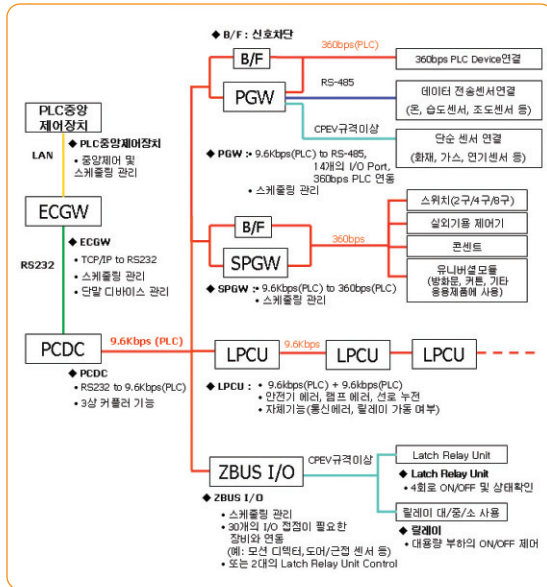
PLC중앙 제어장치

◆ PLC중앙제어장치
• 중앙제어 및 스케쥴링 관리

LAN

ECGW

◆ ECGW
• TCP/IP to RS232
• 스케쥴링 관리
• 단말 디바이스 관리

RS232

PCDC

◆ PCDC
• RS232 to 9.6Kbps(PLC)
• 3상 커플러 기능

9.6Kbps (PLC)

◆ B/F : 신호차단

B/F

360bps(PLC)

360bps PLC Device연결

PGW

RS-485

데이터 전송센서연결 (온, 습도센서, 조도센서 등)

CPEV규격이상

단순 센서 연결 (화재, 가스, 연기센서 등)

◆ PGW : 9.6Kbps(PLC) to RS-485, 14개의 I/O Port, 360bps PLC 연동
• 스케쥴링 관리

B/F

360bps

SPGW

스위치(2구/4구/8구)

실외기용 제어기

콘센트

유니버셜모듈 (방화문, 커튼, 기타 응용제품에 사용)

◆ SPGW : 9.6Kbps(PLC) to 360bps(PLC)
• 스케쥴링 관리

LPCU

9.6Kbps

LPCU

LPCU

◆ LPCU : • 9.6kbps(PLC) + 9.6kbps(PLC)
• 안정기 에러, 램프 에러, 선로 누전
• 자체기능(통신에러, 릴레이 가동 여부)

ZBUS I/O

CPEV규격이상

Latch Relay Unit

◆ Latch Relay Unit
• 4회로 ON/OFF 및 상태확인

릴레이 대/중/소 사용

◆ 릴레이
• 대용량 부하의 ON/OFF 제어

◆ ZBUS I/O
• 스케쥴링 관리
• 30개의 I/O 접점이 필요한 장비와 연동 (예: 모션 디텍터,도어/근접 센서 등)
• 또는 2대의 Latch Relay Unit Control